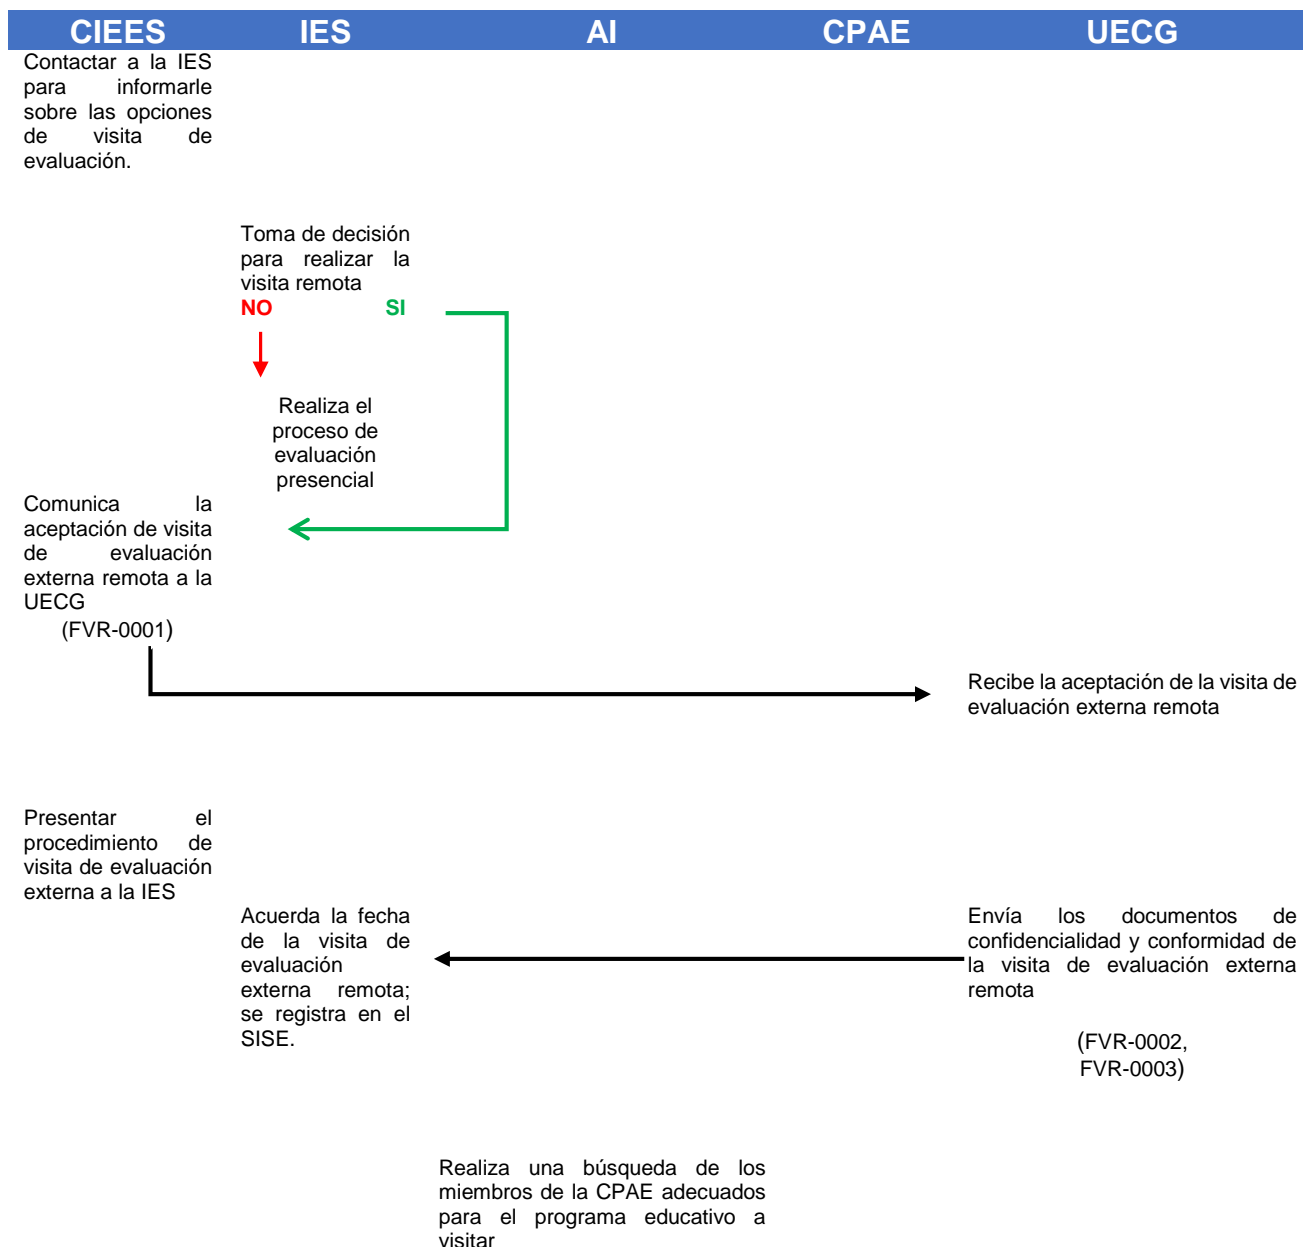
| CIEES | IES | AI | CPAE | UECG |
|---|---|---|---|---|

Contactar a la IES para informarle sobre las opciones de visita de evaluación.

Toma de decisión para realizar la visita remota

NO

SI

Realiza el proceso de evaluación presencial

Comunica la aceptación de visita de evaluación externa remota a la UECG

(FVR-0001)

Recibe la aceptación de la visita de evaluación externa remota

Presentar el procedimiento de visita de evaluación externa a la IES

Acuerda la fecha de la visita de evaluación externa remota; se registra en el SISE.

Envía los documentos de confidencialidad y conformidad de la visita de evaluación externa remota

(FVR-0002, FVR-0003)

Realiza una búsqueda de los miembros de la CPAE adecuados para el programa educativo a visitar